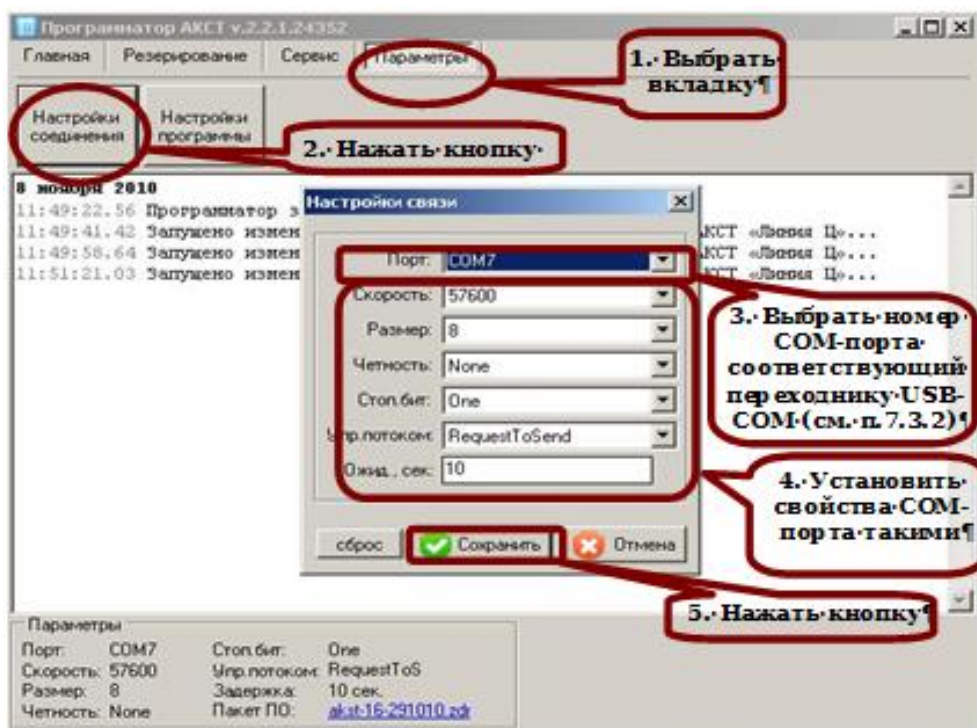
Программатор АКСТ v.2.2.1.24352

Главная | Резервирование | Сервис | Параметры

1.·Выбрать· вкладку¶

Настройки соединения | Настройки программы

2.·Нажать·кнопку·

8 ноября 2010
11:49:22.56 Программатор з
11:49:41.42 Запущено измен
11:49:58.64 Запущено измен
11:51:21.03 Запущено измен

АКСТ «Линия Ц»...
АКСТ «Линия Ц»...
АКСТ «Линия Ц»...

Настройки связи

Порт: COM7
Скорость: 57600
Размер: 8
Четность: None
Стоп.бит: One
Упр.потоком: RequestToSend
Ожид., сек: 10

сброс | Сохранить | Отмена

3.·Выбрать·номер· COM-порта· соответствующий· переходнику·USB-COM·(см.·п.·7.3.2)¶

4.·Установить· свойства·COM-порта·такими¶

5.·Нажать·кнопку¶

Параметры
Порт: COM7
Скорость: 57600
Размер: 8
Четность: None
Стоп.бит: One
Упр.потоком: RequestToS
Задержка: 10 сек.
Пакет ПО: akst-16-291010.zdr